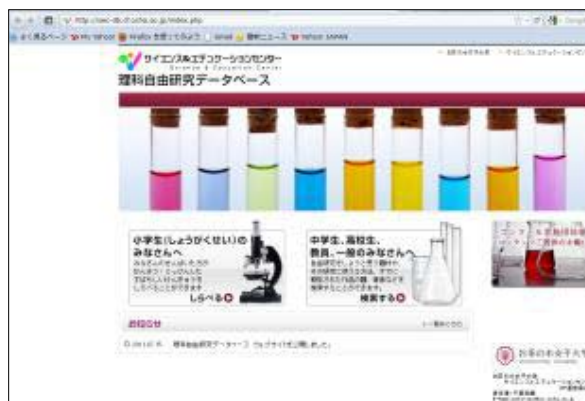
サイエンス&エデュケーションセンター
Science & Education Center
理科自由研究データベース

小学生(しょうがくせい)の みなさんへ
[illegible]
しらべる

中学生、高校生、教員、一般のみなさんへ
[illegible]
検索する

お知らせ
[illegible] 理科自由研究データベース ウェブサイトが公開しました。

お茶の水女子大学
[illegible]